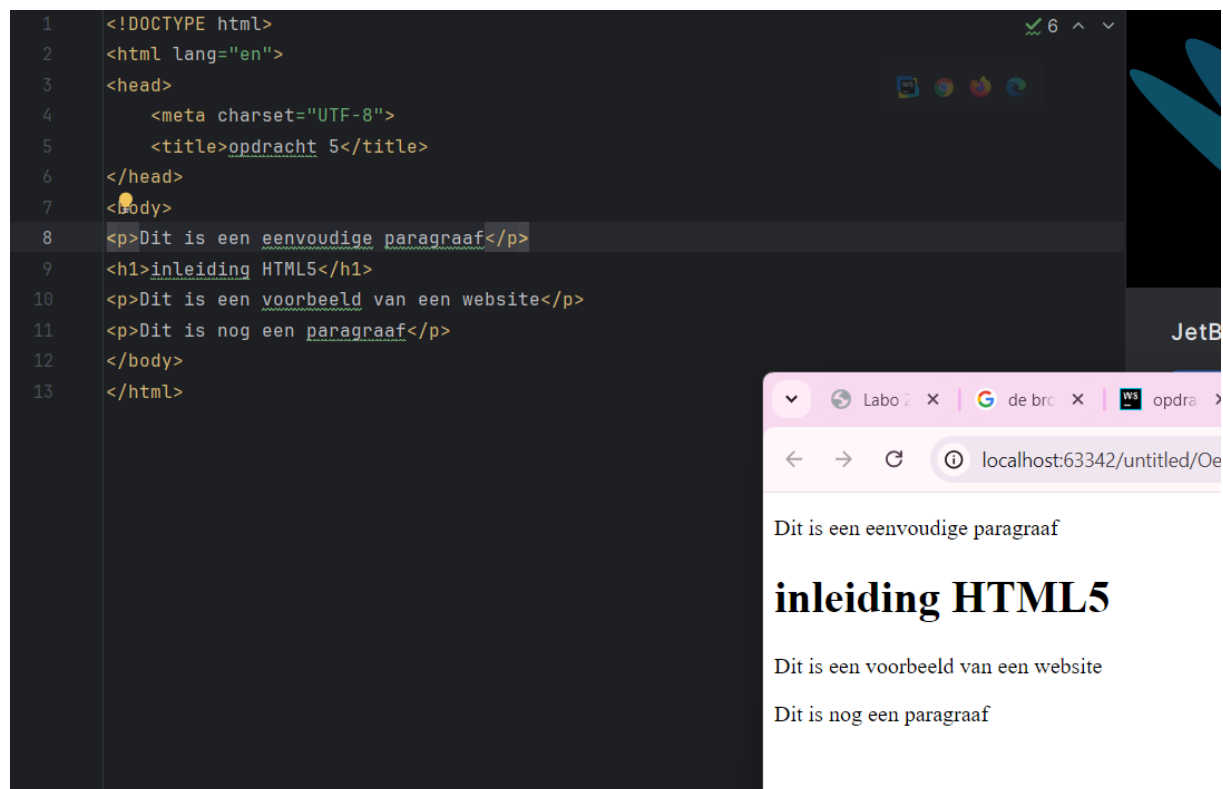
1 <!DOCTYPE html>
2 <html lang="en">
3 <head>
4 <meta charset="UTF-8">
5 <title>opdracht 5</title>
6 </head>
7 <body>
8 <p>Dit is een eenvoudige paragraaf</p>
9 <h1>inleiding HTML5</h1>
10 <p>Dit is een voorbeeld van een website</p>
11 <p>Dit is nog een paragraaf</p>
12 </body>
13 </html>

6

JetB

Labo 2 ×
de brc ×
opdra

localhost:63342/untitled/Oe

Dit is een eenvoudige paragraaf

inleiding HTML5

Dit is een voorbeeld van een website

Dit is nog een paragraaf